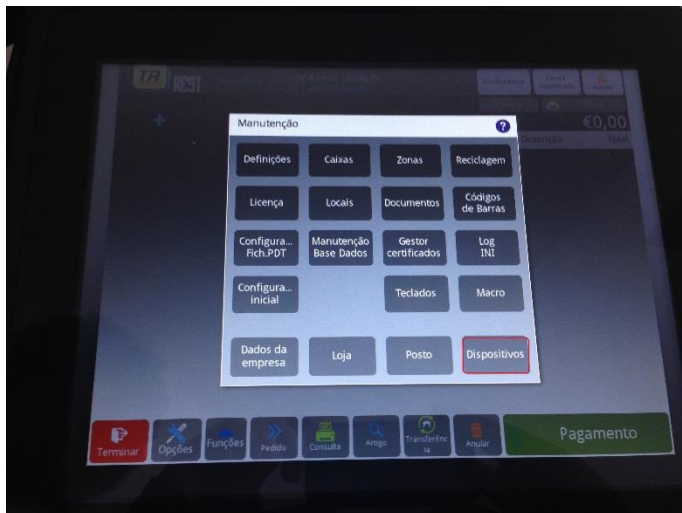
TR REST

€0,00

Descrição Total

Manutenção

?

Definições
Caixas
Zonas
Reciclagem

Licença
Locais
Documentos
Códigos de Barras

Configura... Fich.PDT
Manutenção Base Dados
Gestor certificados
Log INI

Configura... inicial
Teclados
Macro

Dados da empresa
Loja
Posto
Dispositivos

Terminar
Opções
Funções
Pedido
Consulta
Artigo
Transferência
Anular
Pagamento